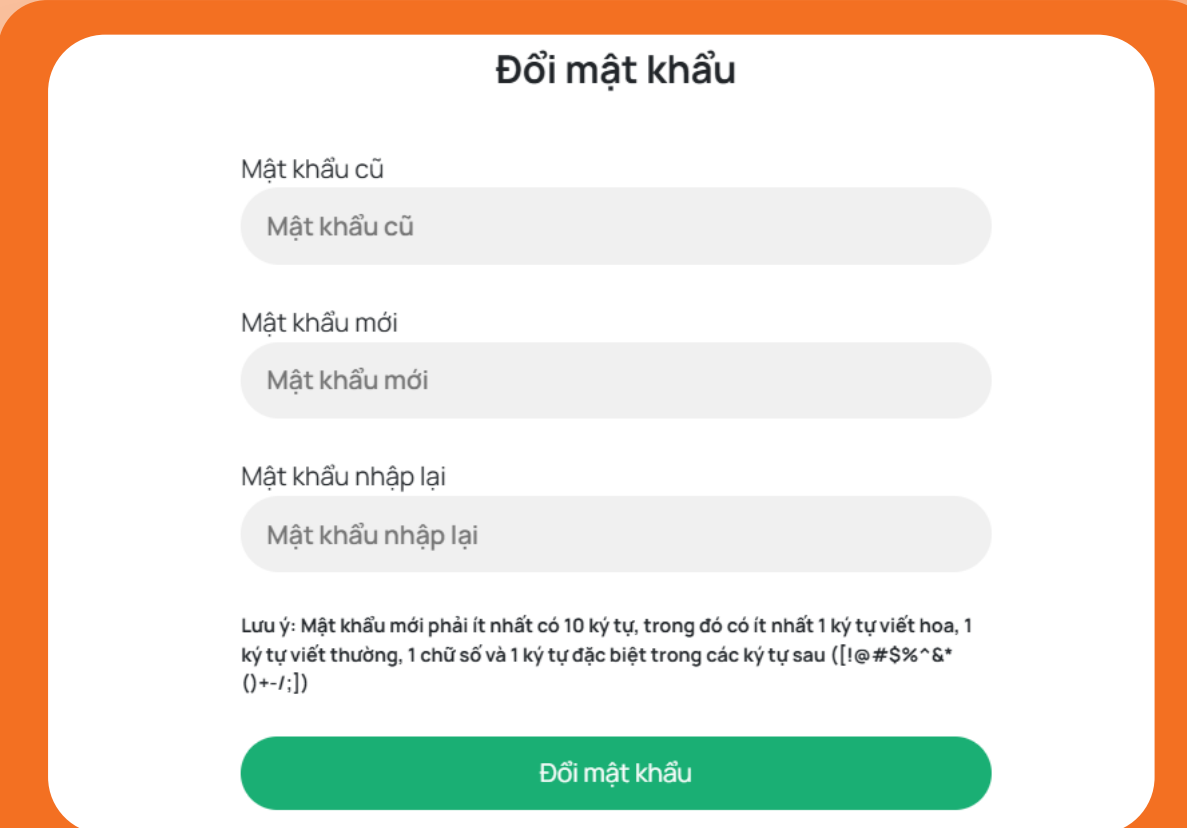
Đổi mật khẩu

Mật khẩu cũ

Mật khẩu cũ

Mật khẩu mới

Mật khẩu mới

Mật khẩu nhập lại

Mật khẩu nhập lại

Lưu ý: Mật khẩu mới phải ít nhất có 10 ký tự, trong đó có ít nhất 1 ký tự viết hoa, 1 ký tự viết thường, 1 chữ số và 1 ký tự đặc biệt trong các ký tự sau ([!@#$%^&*()+-/;])

Đổi mật khẩu